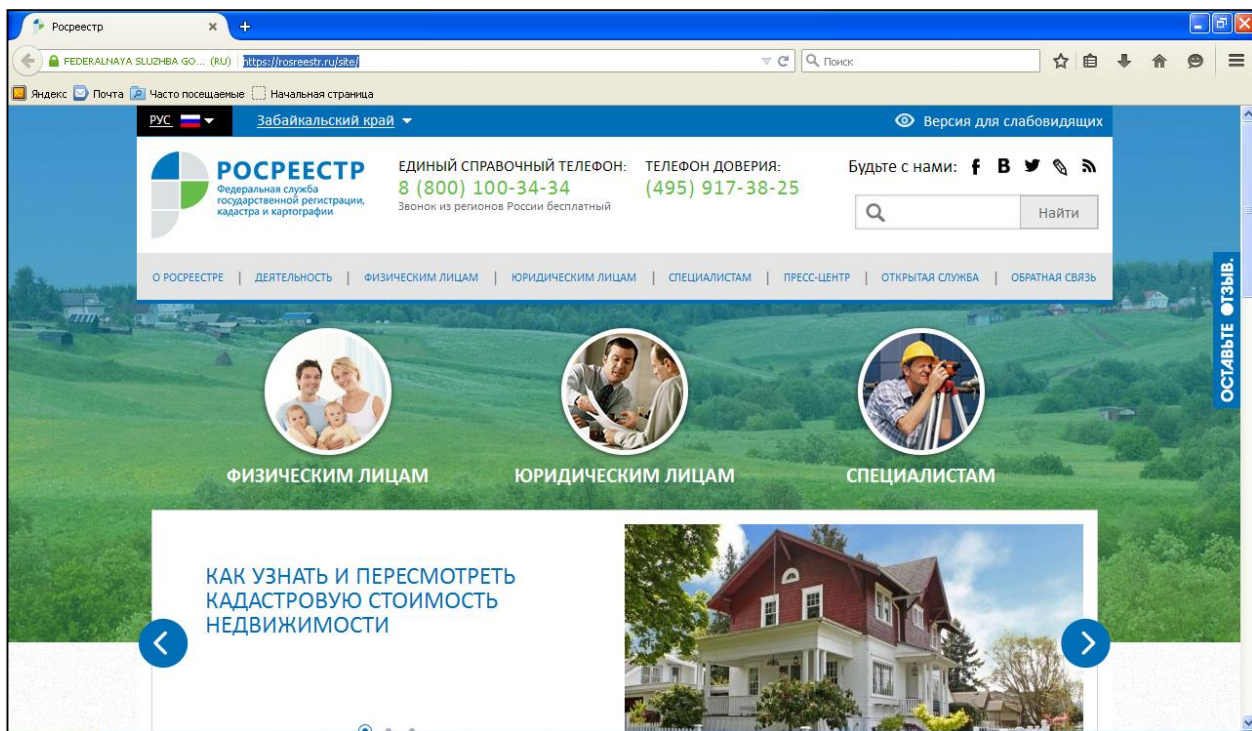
Росреестр ×

FEDERALNAYA SLUZHBA GO... (RU) https://rosreestr.ru/site/

Поиск

Яндекс Почта Часто посещаемые Начальная страница

РУС

Забайкальский край

Версия для слабовидящих

РОСРЕЕСТР
Федеральная служба государственной регистрации, кадастра и картографии

ЕДИНЫЙ СПРАВОЧНЫЙ ТЕЛЕФОН:
8 (800) 100-34-34
Звонок из регионов России бесплатный

ТЕЛЕФОН ДОВЕРИЯ:
(495) 917-38-25

Будьте с нами:

Найти

О РОСРЕЕСТРЕ | ДЕЯТЕЛЬНОСТЬ | ФИЗИЧЕСКИМ ЛИЦАМ | ЮРИДИЧЕСКИМ ЛИЦАМ | СПЕЦИАЛИСТАМ | ПРЕСС-ЦЕНТР | ОТКРЫТАЯ СЛУЖБА | ОБРАТНАЯ СВЯЗЬ

ОСТАВЬТЕ ОТЗЫВ.

ФИЗИЧЕСКИМ ЛИЦАМ

ЮРИДИЧЕСКИМ ЛИЦАМ

СПЕЦИАЛИСТАМ

КАК УЗНАТЬ И ПЕРЕСМОТРЕТЬ КАДАСТРОВУЮ СТОИМОСТЬ НЕДВИЖИМОСТИ